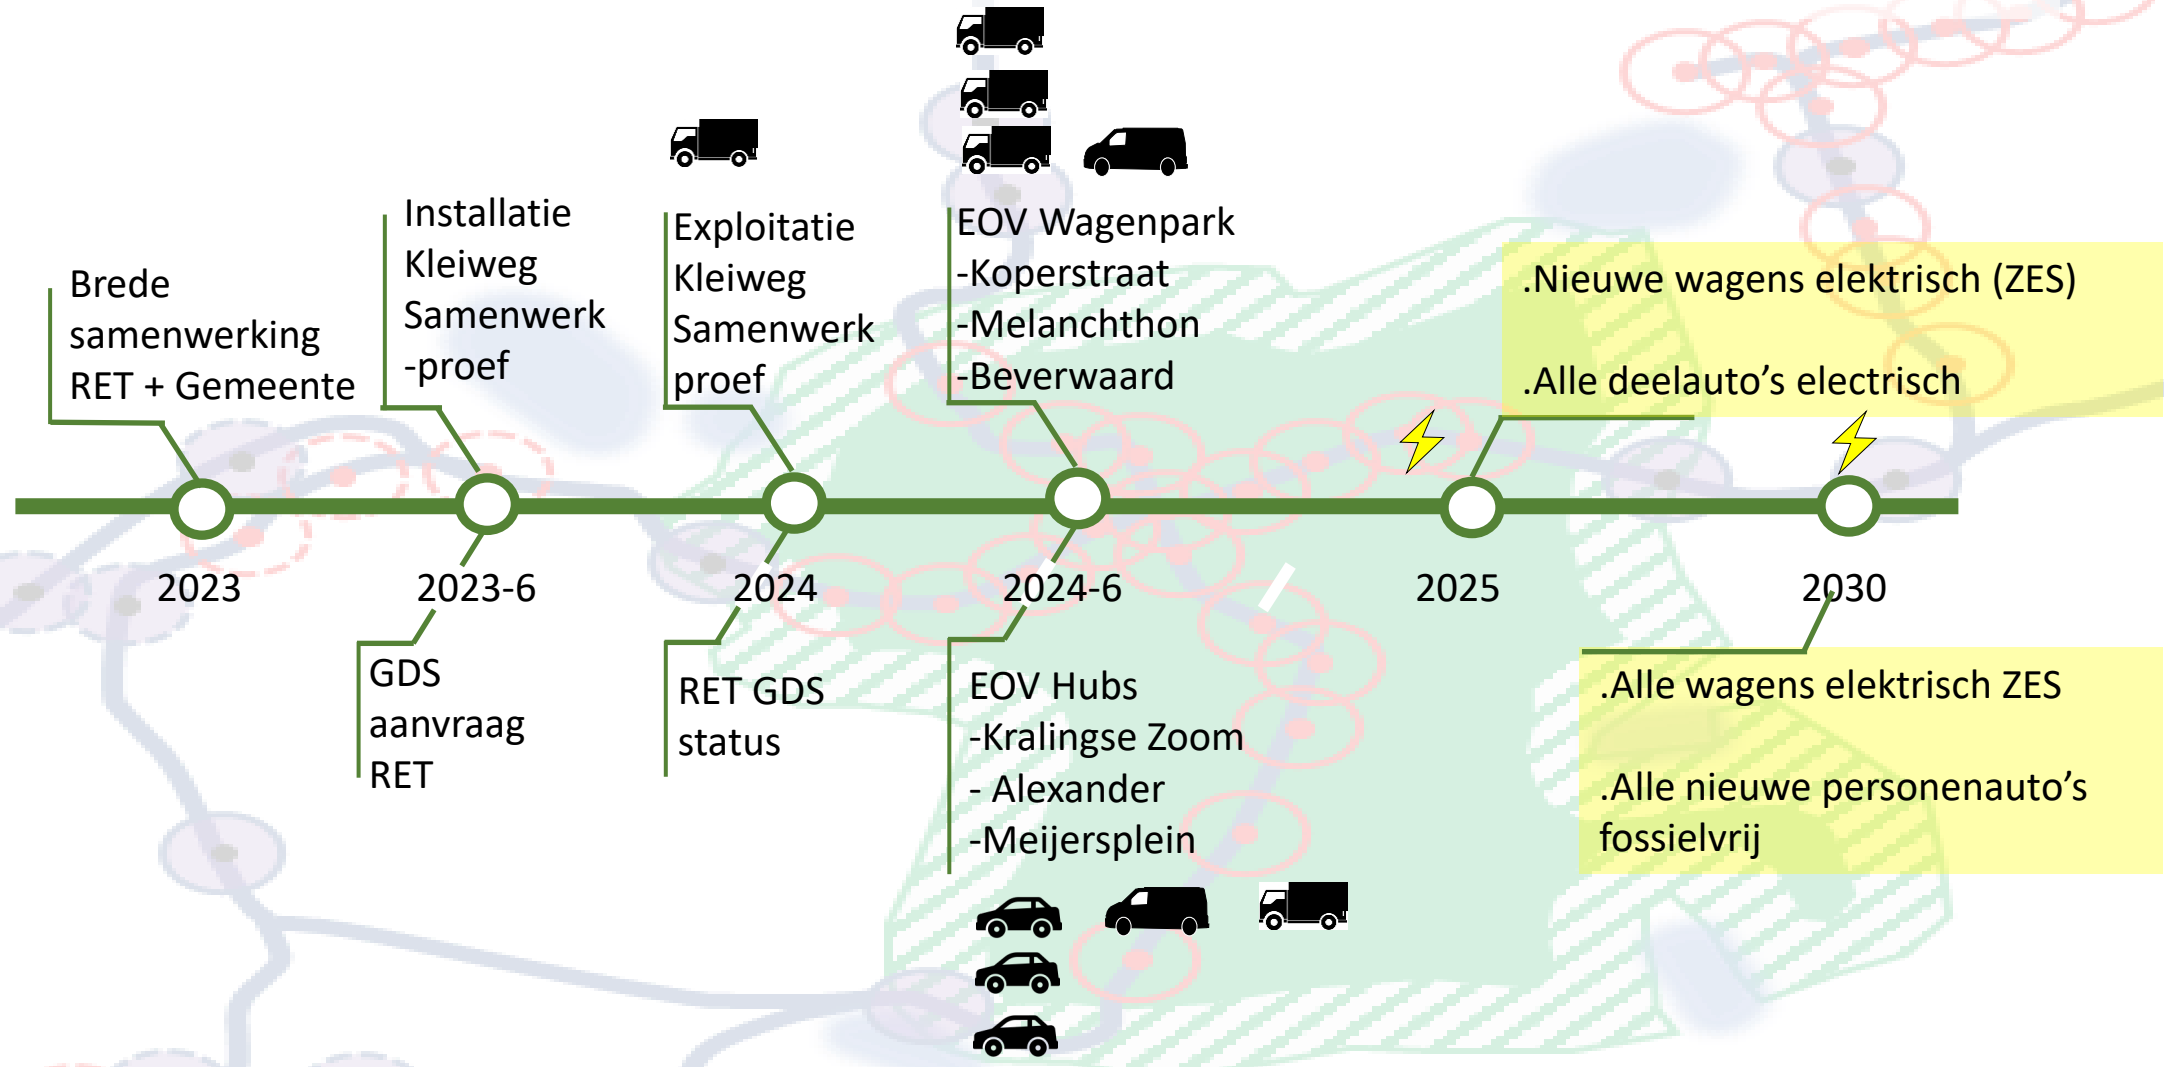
Brede samenwerking RET + Gemeente

Installatie Kleiweg Samenwerk -proef

Exploitatie Kleiweg Samenwerk proef

EOV Wagenpark
-Koperstraat
-Melanchthon
-Beverwaard

.Nieuwe wagens elektrisch (ZES)

.Alle deelauto's electrisch

2023

2023-6

2024

2024-6

2025

2030

GDS aanvraag RET

RET GDS status

EOV Hubs
-Kralingse Zoom
- Alexander
-Meijersplein

.Alle wagens elektrisch ZES

.Alle nieuwe personenauto's fossielvrij